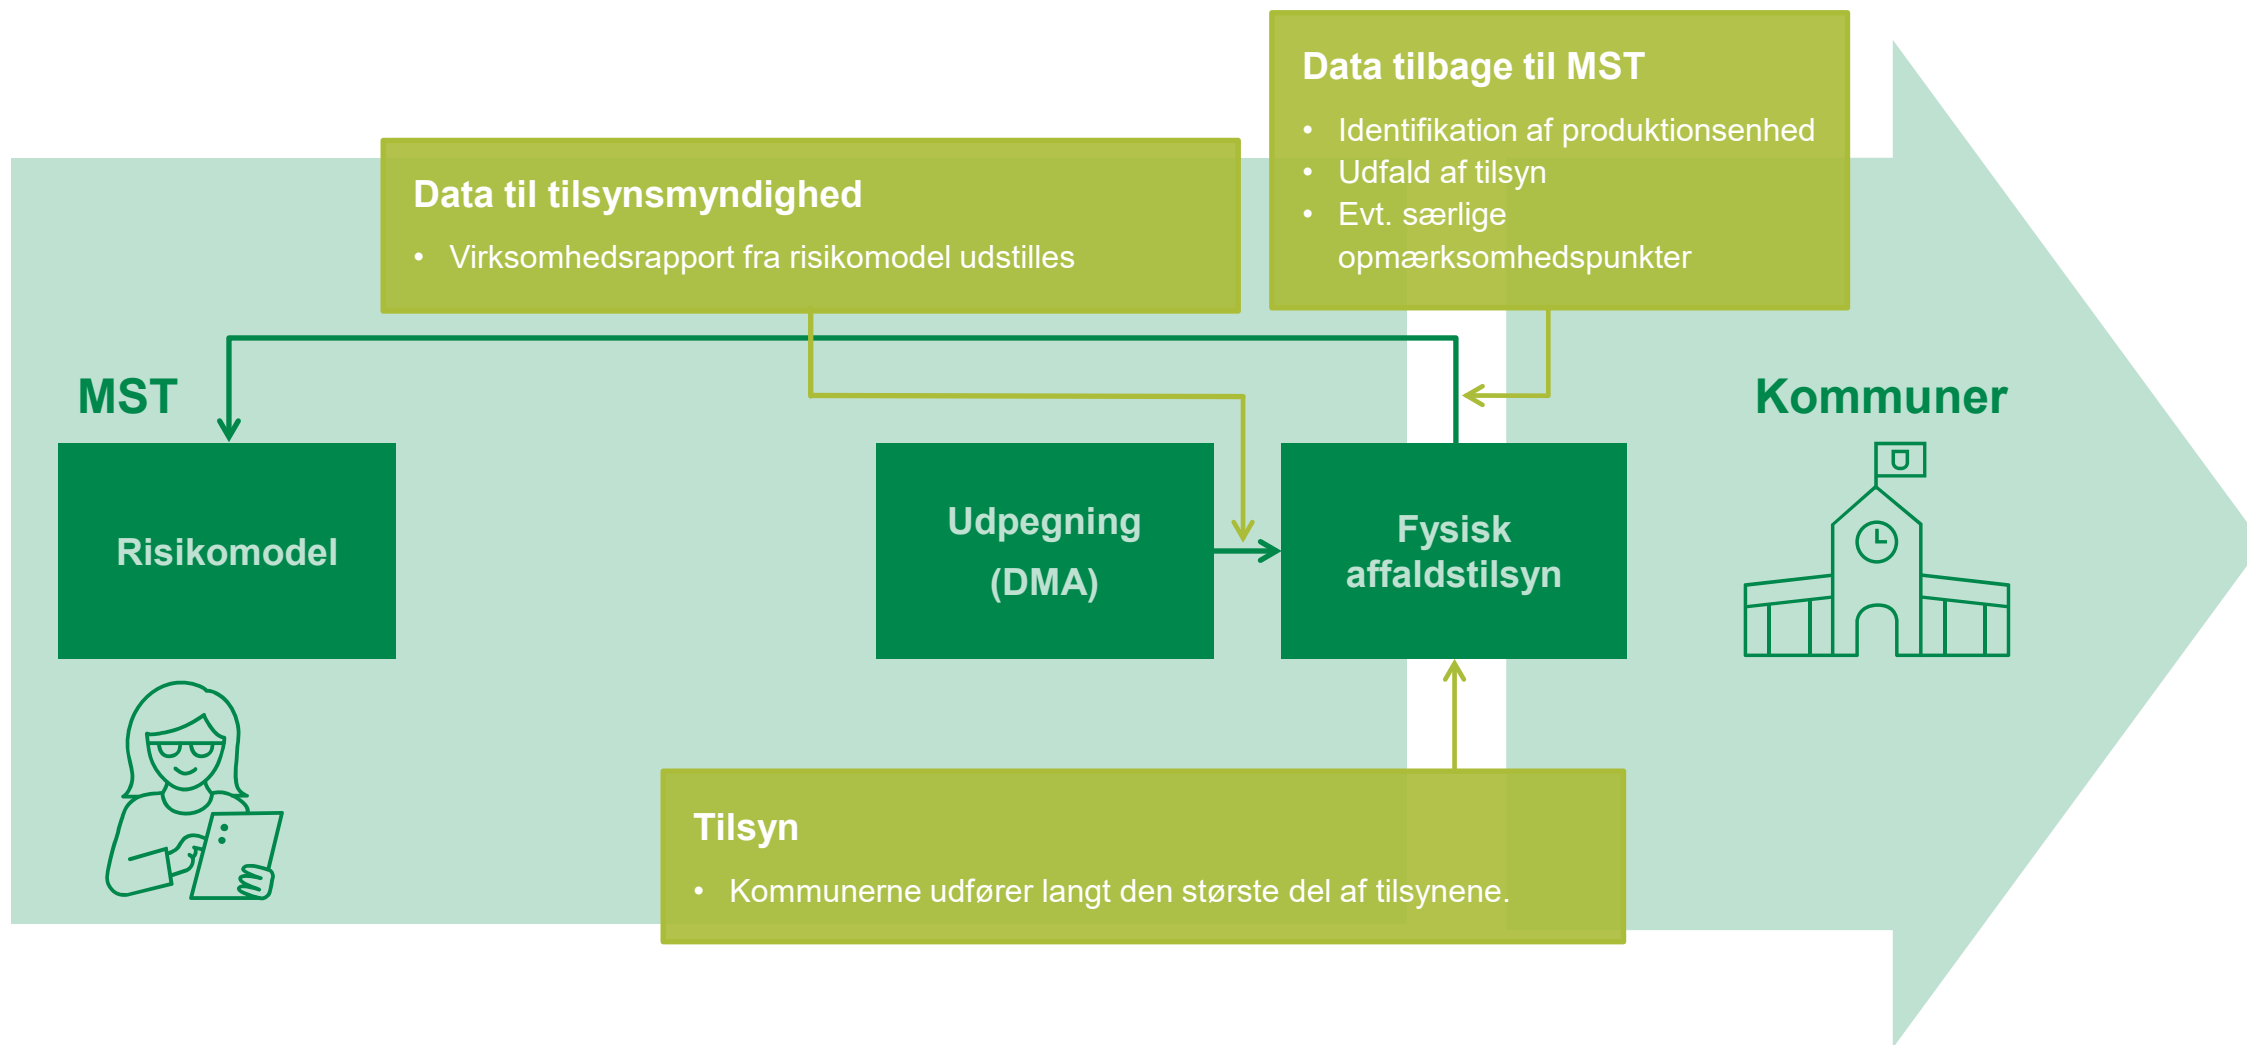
Data tilbage til MST

- Identifikation af produktionsenhed
- Udfald af tilsyn
- Evt. særlige opmærksomhedspunkter

Data til tilsynsmyndighed

- Virksomhedsrapport fra risikomodel udstilles

MST

Risikomodel

Udpegning (DMA)

Fysisk affaldstilsyn

Kommuner

Tilsyn

- Kommunerne udfører langt den største del af tilsynene.